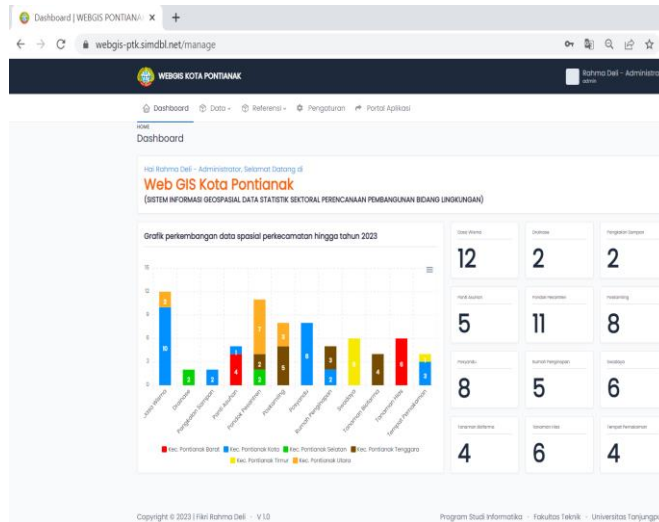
Dashboard | WEBGIS PONTIANA ×
+
webgis-ptk.simdbl.net/manage

WEBGIS KOTA PONTIANAK
Rahma Deli - Administr
admin

Dashboard Data Referensi Pengaturan Portal Aplikasi

HOME
Dashboard

Hai Rahma Deli - Administrator, Selamat Datang di
Web GIS Kota Pontianak
(SISTEM INFORMASI GEOSPASIAL DATA STATISTIK SEKTORAL PERENCANAAN PEMBANGUNAN BIDANG LINGKUNGAN)

Grafik perkembangan data spasial perkecamatan hingga tahun 2023

15
12
9
6
3
0

Kec. Pontianak Barat Kec. Pontianak Kota Kec. Pontianak Selatan Kec. Pontianak Tenggara Kec. Pontianak Timur Kec. Pontianak Utara

| Kasa Warna | Drainase | Pengelolaan Sampah |
|---|---|---|
| 12 | 2 | 2 |
| Panti Asuhan | Pondok Pesantren | Posbaning |
| 5 | 11 | 8 |
| Posyandu | Rumah Pengungsian | Swadaya |
| 8 | 5 | 6 |
| Tanaman Biofarma | Tanaman Hias | Tempat Pemakaman |
| 4 | 6 | 4 |

Copyright © 2023 | Fikri Rahma Deli - V 1.0
Program Studi Informatika - Fakultas Teknik - Universitas Tanjungp